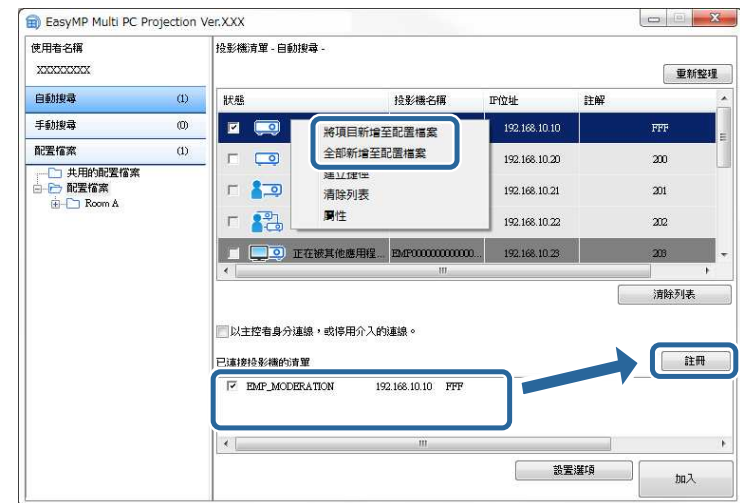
EasyMP Multi PC Projection Ver.XXX

使用者名稱
XXXXXXXX

自動搜尋 (1)
手動搜尋 (0)
配置檔案 (1)
共用的配置檔案
配置檔案
Room A

投影機清單 - 自動搜尋 -
重新整理

| 狀態 | 投影機名稱 | IP位址 | 註解 |
|---|---|---|---|
| | | 192.168.10.10 | FFF |
| | | 192.168.10.20 | 200 |
| | | 192.168.10.21 | 201 |
| | | 192.168.10.22 | 202 |
| 正在被其他應用程... | EMP000000000000... | 192.168.10.23 | 203 |

將項目新增至配置檔案
全部新增至配置檔案
建立連線
清除列表
屬性

清除列表

以主控者身分連線，或停用介入的連線。

已連接投影機的清單
EMP_MODERATION 192.168.10.10 FFF

註冊

設置選項
加入